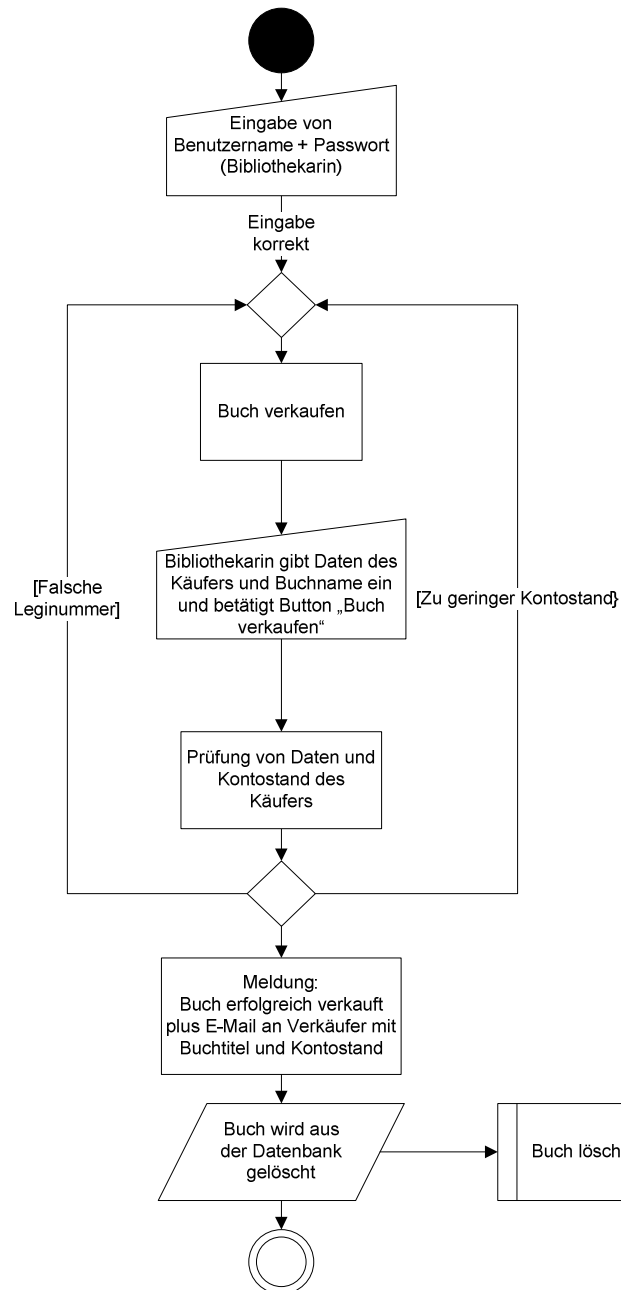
Eingabe von Benutzername + Passwort (Bibliothekarin)

Eingabe korrekt

Buch verkaufen

Bibliothekarin gibt Daten des Käufers und Buchname ein und betätigt Button „Buch verkaufen“

[Falsche Leginummer]

[Zu geringer Kontostand}

Prüfung von Daten und Kontostand des Käufers

Meldung: Buch erfolgreich verkauft plus E-Mail an Verkäufer mit Buchtitel und Kontostand

Buch wird aus der Datenbank gelöscht

Buch lösch